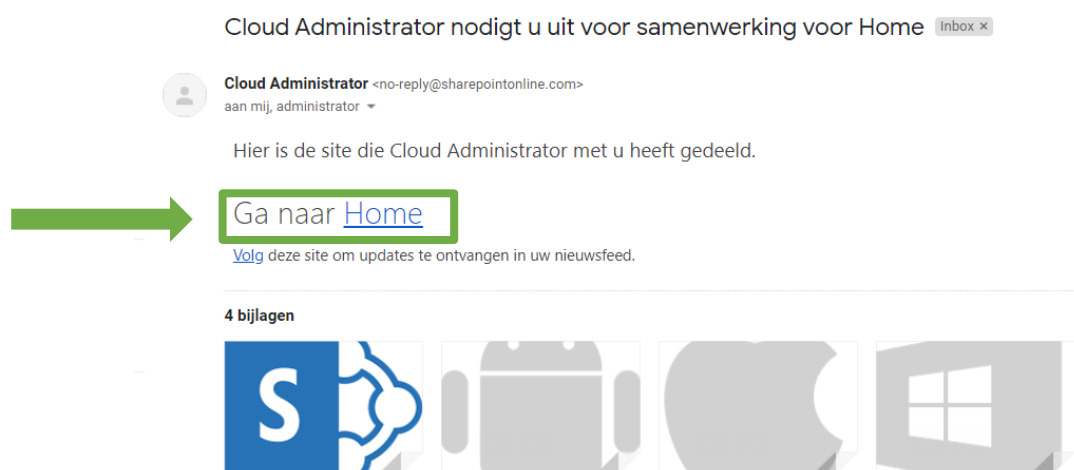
Cloud Administrator nodigt u uit voor samenwerking voor Home Inbox ×

Cloud Administrator <no-reply@sharepointonline.com>
aan mij, administrator

Hier is de site die Cloud Administrator met u heeft gedeeld.

Ga naar Home

Volg deze site om updates te ontvangen in uw nieuwsfeed.

4 bijlagen

S